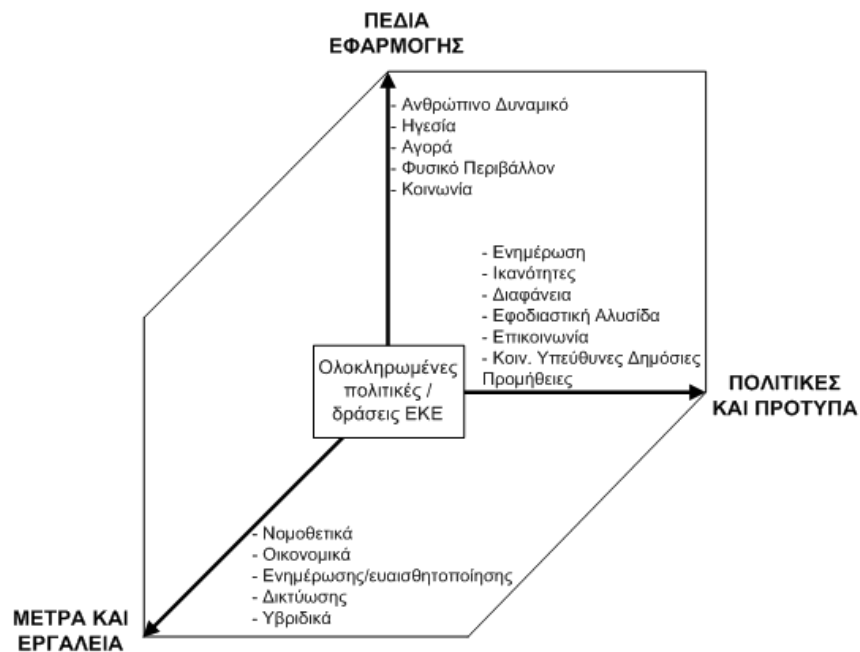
ΠΕΔΙΑ ΕΦΑΡΜΟΓΗΣ

- Ανθρώπινο Δυναμικό
- Ηγεσία
- Αγορά
- Φυσικό Περιβάλλον
- Κοινωνία

- Ενημέρωση
- Ικανότητες
- Διαφάνεια
- Εφοδιαστική Αλυσίδα
- Επικοινωνία
- Κοιν. Υπεύθυνες Δημόσιες Προμήθειες

Ολοκληρωμένες πολιτικές / δράσεις ΕΚΕ

ΠΟΛΙΤΙΚΕΣ ΚΑΙ ΠΡΟΤΥΠΑ

- Νομοθετικά
- Οικονομικά
- Ενημέρωσης/ευαισθητοποίησης
- Δικτύωσης
- Υβριδικά

ΜΕΤΡΑ ΚΑΙ ΕΡΓΑΛΕΙΑ